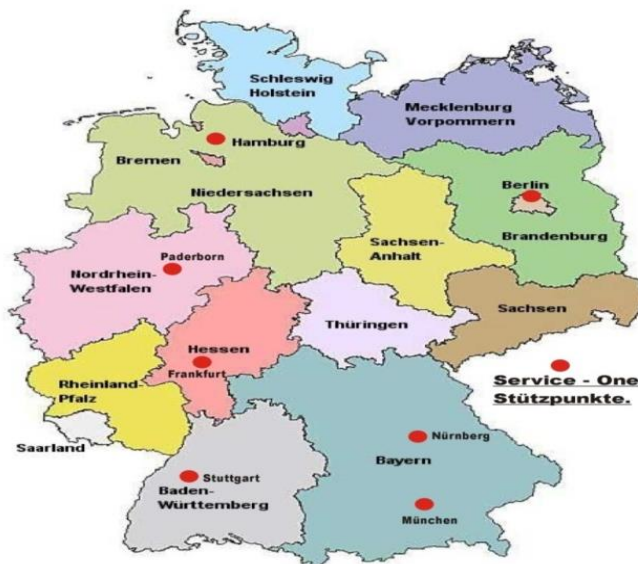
Schleswig Holstein

Mecklenburg Vorpommern

Hamburg

Bremen

Niedersachsen

Berlin

Brandenburg

Sachsen-Anhalt

Paderborn

Nordrhein-Westfalen

Sachsen

Thüringen

Hessen

Frankfurt

Service - One Stützpunkte.

Rheinland-Pfalz

Saarland

Nürnberg

Bayern

Stuttgart

Baden-Württemberg

München